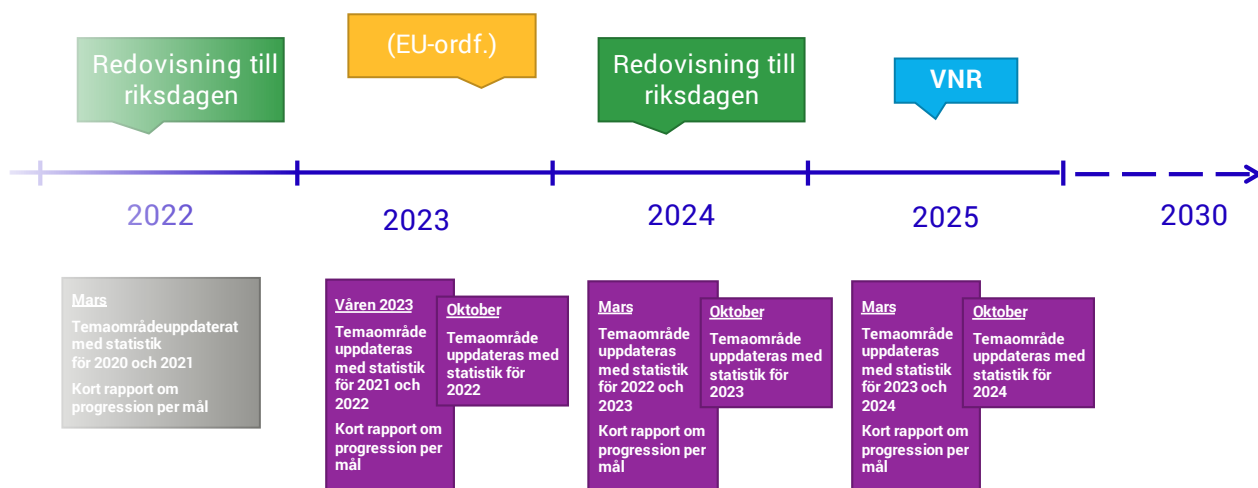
Redovisning till riksdagen

(EU-ordf.)

Redovisning till riksdagen

VNR

2022

2023

2024

2025

2030

Mars

Temaområdeuppdaterat med statistik för 2020 och 2021

Kort rapport om progression per mål

Våren 2023

Temaområde uppdateras med statistik för 2021 och 2022

Kort rapport om progression per mål

Oktober

Temaområde uppdateras med statistik för 2022

Mars

Temaområde uppdateras med statistik för 2022 och 2023

Kort rapport om progression per mål

Oktober

Temaområde uppdateras med statistik för 2023

Mars

Temaområde uppdateras med statistik för 2023 och 2024

Kort rapport om progression per mål

Oktober

Temaområde uppdateras med statistik för 2024